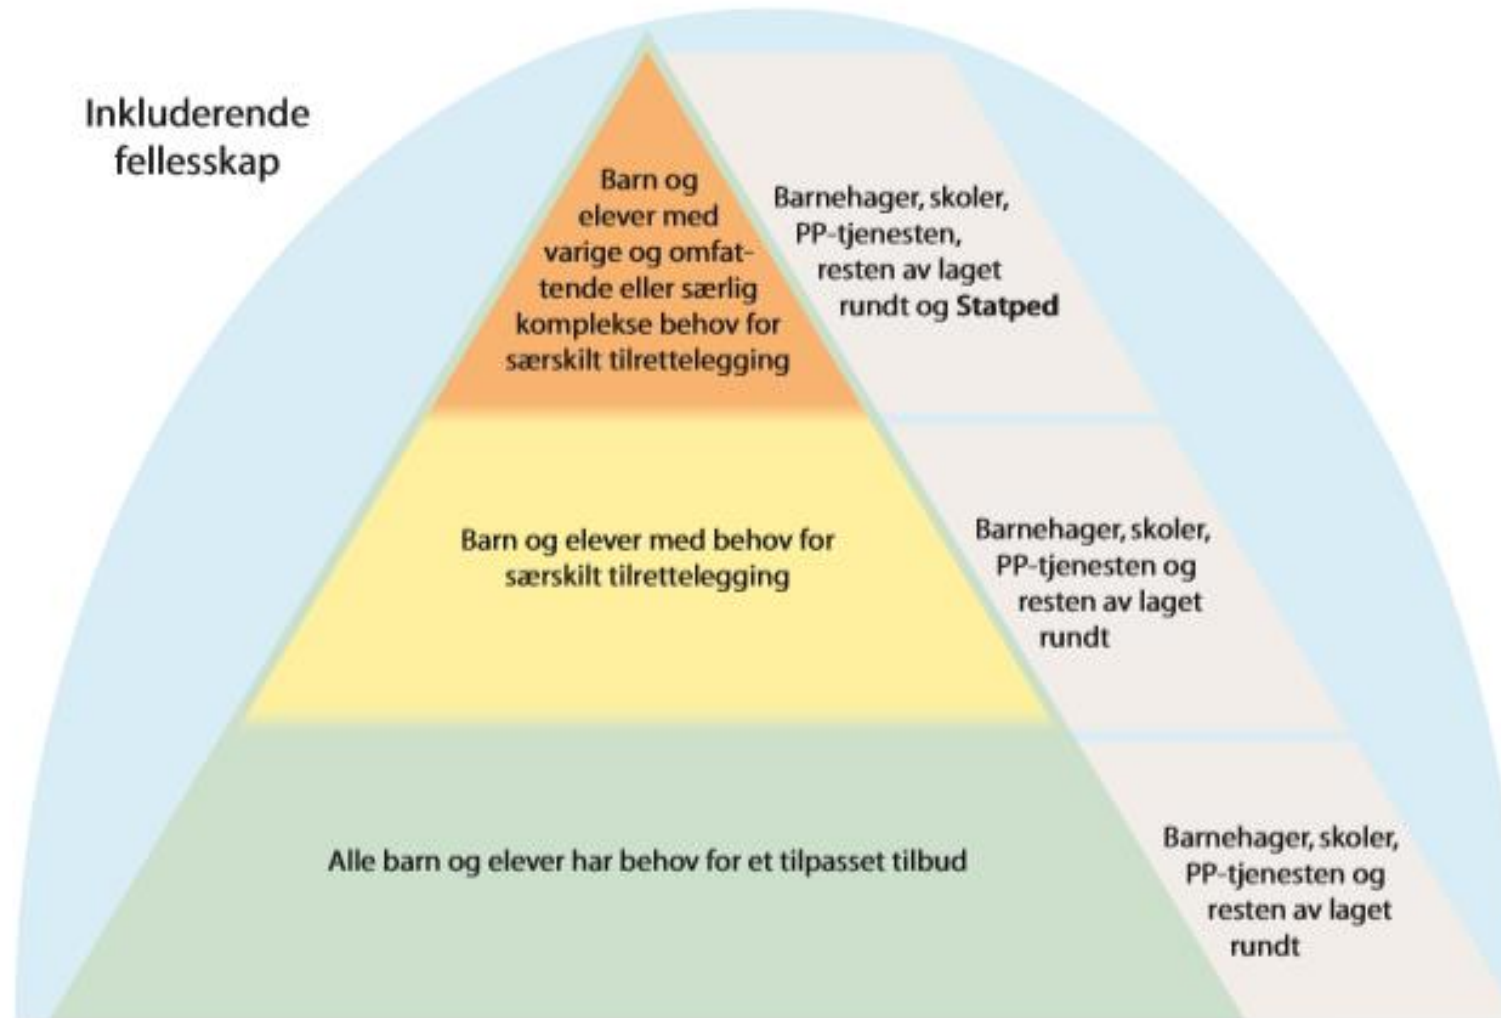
Inkluderende fellesskap

Barn og elever med varige og omfattende eller særlig komplekse behov for særskilt tilrettelegging

Barnehager, skoler, PP-tjenesten, resten av laget rundt og Statped

Barn og elever med behov for særskilt tilrettelegging

Barnehager, skoler, PP-tjenesten og resten av laget rundt

Alle barn og elever har behov for et tilpasset tilbud

Barnehager, skoler, PP-tjenesten og resten av laget rundt